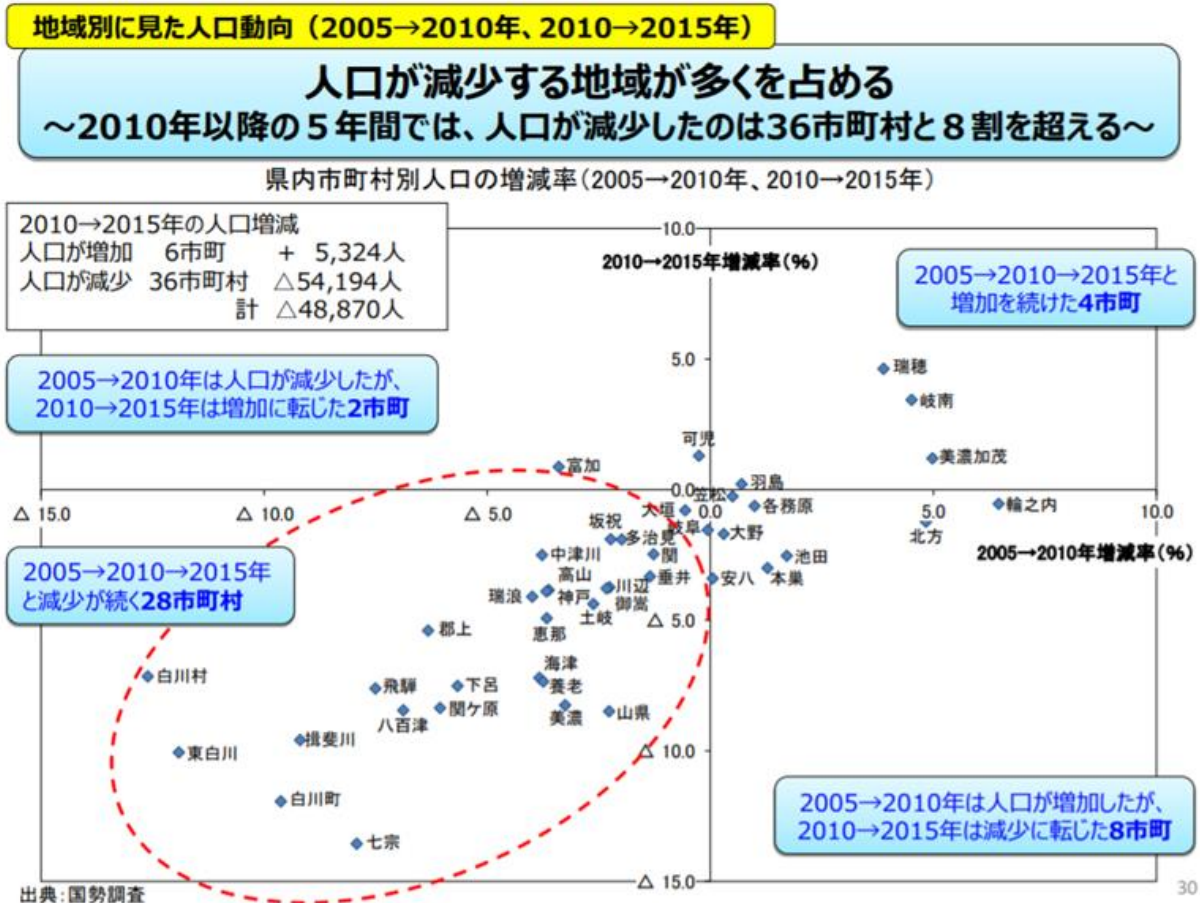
地域別に見た人口動向（2005→2010年、2010→2015年）

人口が減少する地域が多くを占める
～2010年以降の５年間では、人口が減少したのは36市町村と８割を超える～

県内市町村別人口の増減率（2005→2010年、2010→2015年）

2010→2015年の人口増減
人口が増加　6市町　＋　5,324人
人口が減少　36市町村　△54,194人
計　△48,870人

2005→2010年は人口が減少したが、2010→2015年は増加に転じた2市町

2005→2010→2015年と増加を続けた4市町

2005→2010→2015年と減少が続く28市町村

2005→2010年は人口が増加したが、2010→2015年は減少に転じた8市町

2010→2015年増減率（%）
2005→2010年増減率（%）

10.0
5.0
0.0
△ 5.0
△ 10.0
△ 15.0
△ 15.0
△ 10.0
△ 5.0
5.0
10.0

瑞穂
岐南
美濃加茂
輪之内
北方
可児
羽島
笠松
各務原
大垣
岐阜
大野
池田
本巣
安八
富加
坂祝
多治見
関
中津川
高山
川辺
垂井
瑞浪
神戸
御嵩
土岐
恵那
郡上
白川村
飛騨
下呂
海津
養老
美濃
山県
八百津
関ケ原
揖斐川
東白川
白川町
七宗

出典：国勢調査

30